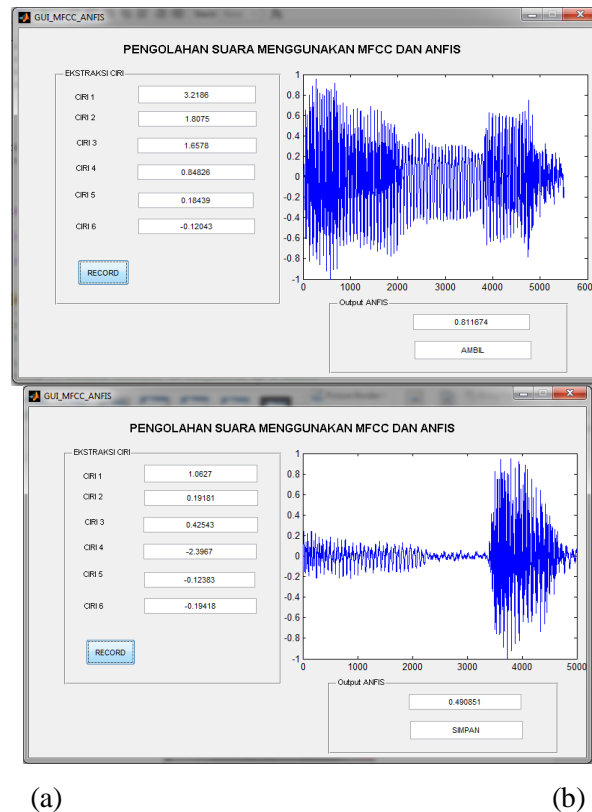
GUI_MFCC_ANFIS

PENGOLAHAN SUARA MENGGUNAKAN MFCC DAN ANFIS

EKSTRAKSI CIRI

CIRI 1 3.2186
CIRI 2 1.8075
CIRI 3 1.6578
CIRI 4 0.84826
CIRI 5 0.18439
CIRI 6 -0.12043

RECORD

1
0.8
0.6
0.4
0.2
0
-0.2
-0.4
-0.6
-0.8
-1
0 1000 2000 3000 4000 5000 6000

Output ANFIS
0.811674
AMBIL

GUI_MFCC_ANFIS

PENGOLAHAN SUARA MENGGUNAKAN MFCC DAN ANFIS

EKSTRAKSI CIRI

CIRI 1 1.0627
CIRI 2 0.19181
CIRI 3 0.42543
CIRI 4 -2.3967
CIRI 5 -0.12383
CIRI 6 -0.19418

RECORD

1
0.8
0.6
0.4
0.2
0
-0.2
-0.4
-0.6
-0.8
-1
0 1000 2000 3000 4000 5000

Output ANFIS
0.490851
SIMPAN

(a) (b)